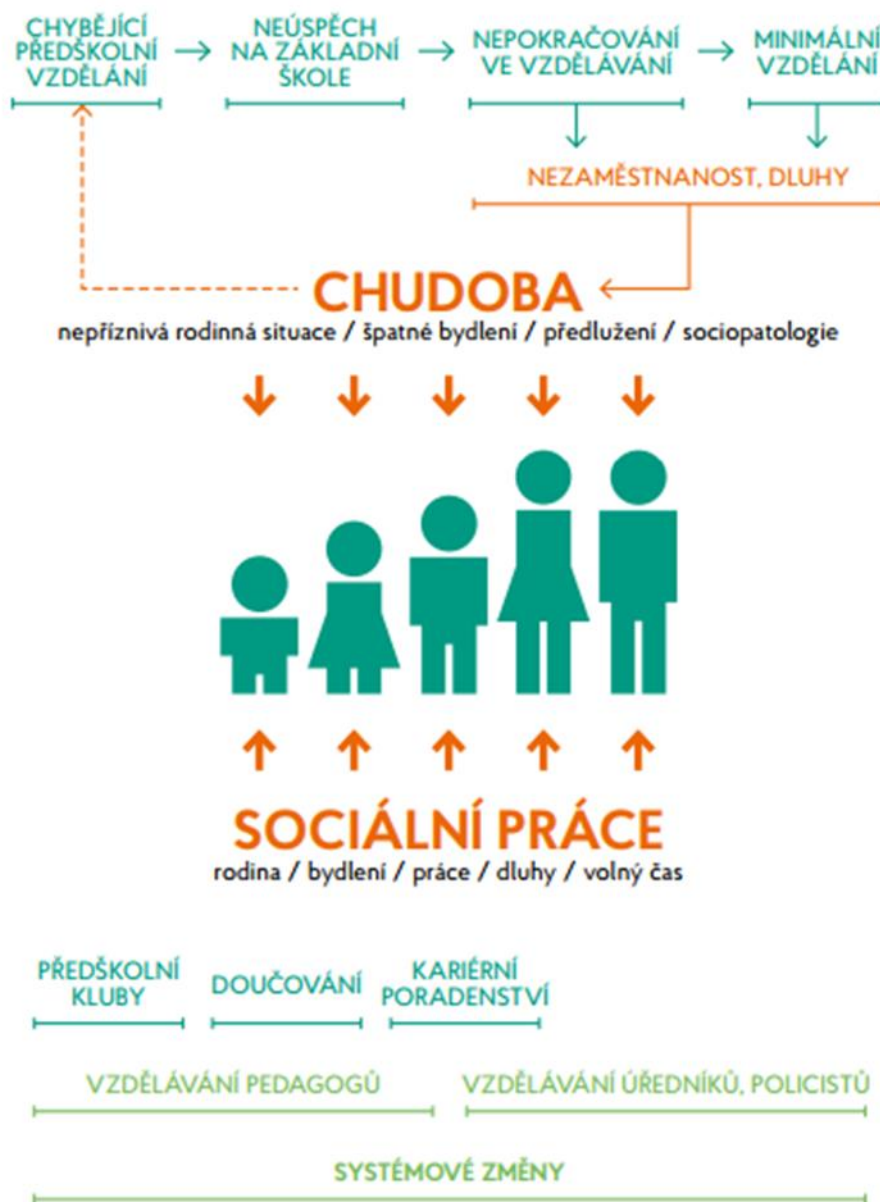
CHYBĚJÍCÍ PŘEDŠKOLNÍ VZDĚLÁNÍ → NEÚSPĚCH NA ZÁKLADNÍ ŠKOLE → NEPOKRAČOVÁNÍ VE VZDĚLÁVÁNÍ → MINIMÁLNÍ VZDĚLÁNÍ

NEZAMĚSTNANOST, DLUHY

CHUDOBA
nepříznivá rodinná situace / špatné bydlení / předlužení / sociopatologie

SOCIÁLNÍ PRÁCE
rodina / bydlení / práce / dluhy / volný čas

PŘEDŠKOLNÍ KLUBY

DOUČOVÁNÍ

KARIÉRNÍ PORADENSTVÍ

VZDĚLÁVÁNÍ PEDAGOGŮ

VZDĚLÁVÁNÍ ÚŘEDNÍKŮ, POLICISTŮ

SYSTÉMOVÉ ZMĚNY